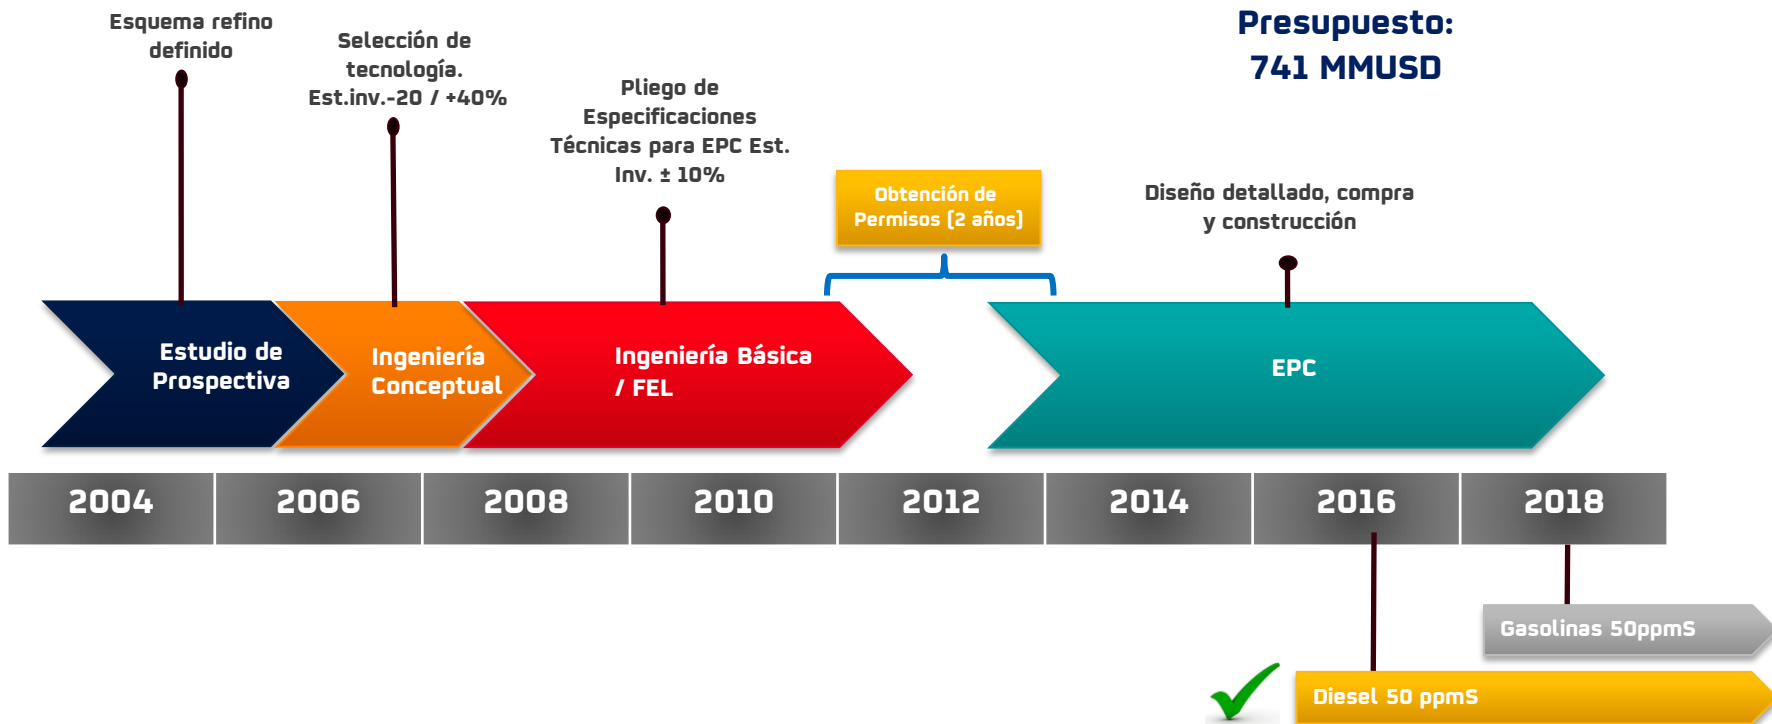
Esquema refino definido

Selección de tecnología. Est.inv.-20 / +40%

Pliego de Especificaciones Técnicas para EPC Est. Inv. ± 10%

Obtención de Permisos (2 años)

Diseño detallado, compra y construcción

Presupuesto: 741 MMUSD

Estudio de Prospectiva

Ingeniería Conceptual

Ingeniería Básica / FEL

EPC

| 2004 | 2006 | 2008 | 2010 | 2012 | 2014 | 2016 | 2018 |
|---|---|---|---|---|---|---|---|

Gasolinas 50ppmS

Diesel 50 ppmS